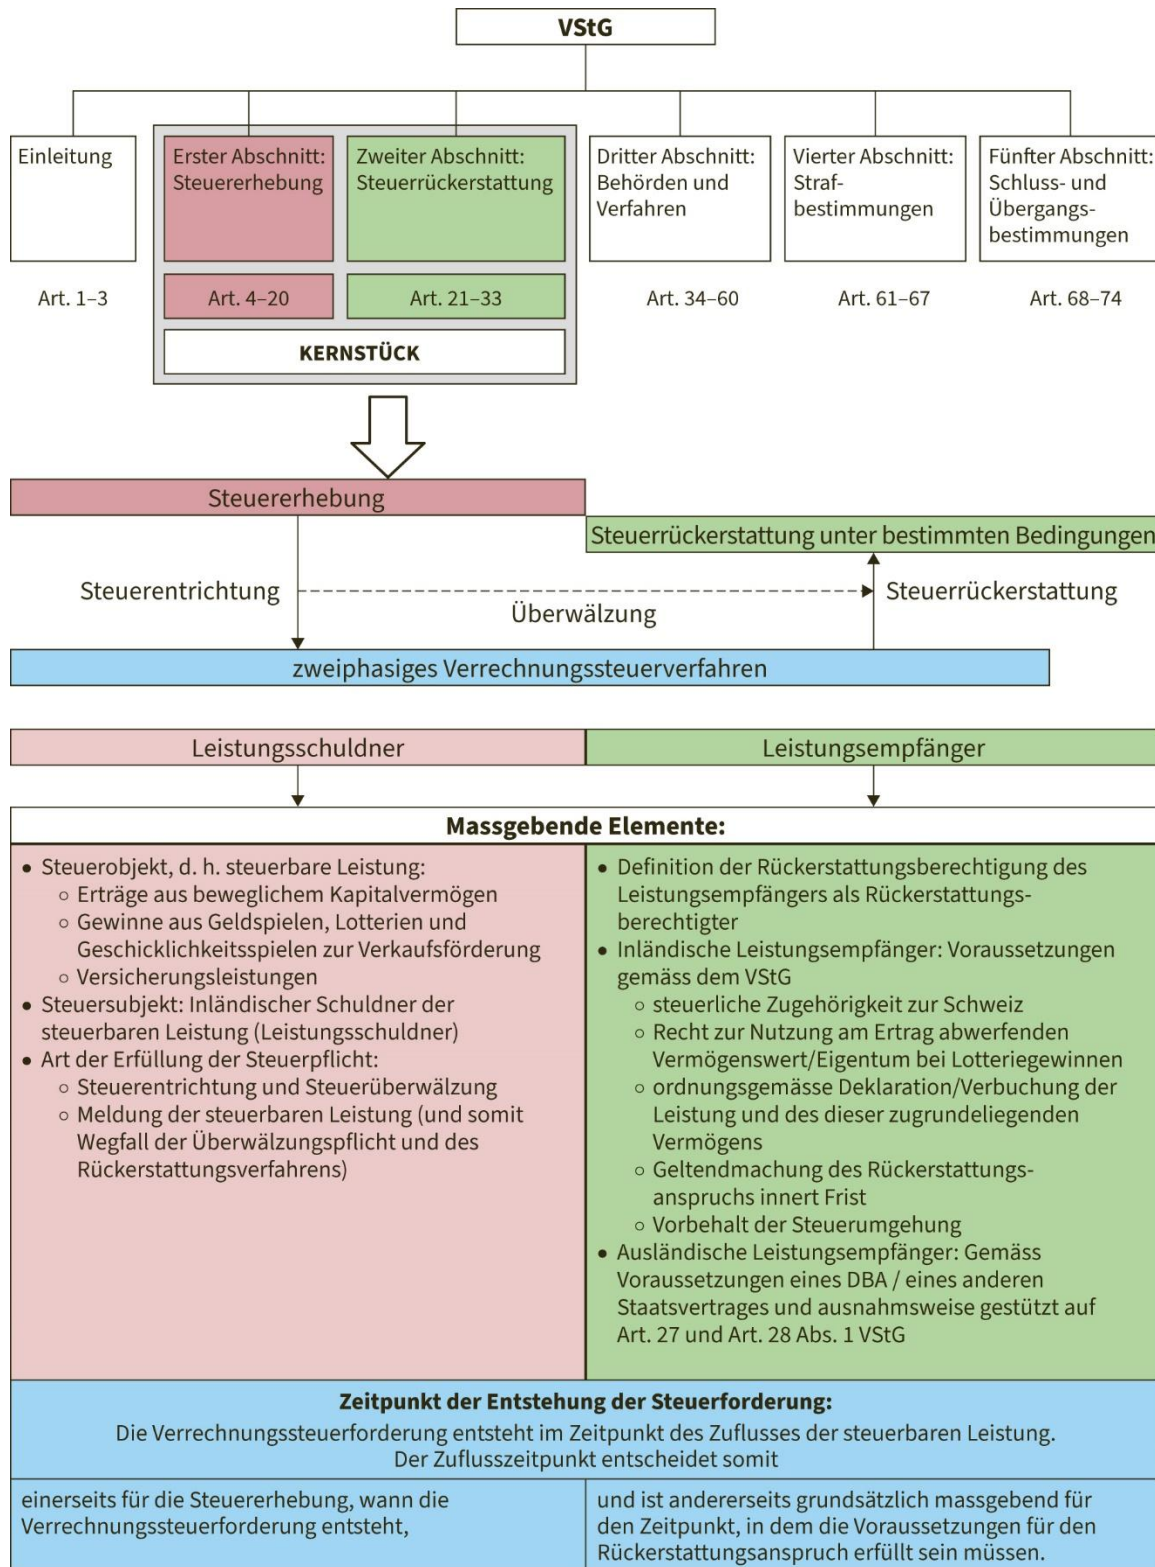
VStG

Einleitung

Art. 1–3

Erster Abschnitt: Steuererhebung

Art. 4–20

Zweiter Abschnitt: Steuerrückerstattung

Art. 21–33

KERNSTÜCK

Dritter Abschnitt: Behörden und Verfahren

Art. 34–60

Vierter Abschnitt: Strafbestimmungen

Art. 61–67

Fünfter Abschnitt: Schluss- und Übergangsbestimmungen

Art. 68–74

Steuererhebung

Steuerrückerstattung unter bestimmten Bedingungen

Steuerentrichtung

Überwälzung

Steuerrückerstattung

zweiphasiges Verrechnungssteuerverfahren

Leistungsschuldner

Leistungsempfänger

Massgebende Elemente:

• Steuerobjekt, d. h. steuerbare Leistung:
◦ Erträge aus beweglichem Kapitalvermögen
◦ Gewinne aus Geldspielen, Lotterien und Geschicklichkeitsspielen zur Verkaufsförderung
◦ Versicherungsleistungen
• Steuersubjekt: Inländischer Schuldner der steuerbaren Leistung (Leistungsschuldner)
• Art der Erfüllung der Steuerpflicht:
◦ Steuerentrichtung und Steuerüberwälzung
◦ Meldung der steuerbaren Leistung (und somit Wegfall der Überwälzungspflicht und des Rückerstattungsverfahrens)

• Definition der Rückerstattungsberechtigung des Leistungsempfängers als Rückerstattungsberechtigter
• Inländische Leistungsempfänger: Voraussetzungen gemäss dem VStG
◦ steuerliche Zugehörigkeit zur Schweiz
◦ Recht zur Nutzung am Ertrag abwerfenden Vermögenswert/Eigentum bei Lotteriegewinnen
◦ ordnungsgemässe Deklaration/Verbuchung der Leistung und des dieser zugrundeliegenden Vermögens
◦ Geltendmachung des Rückerstattungsanspruchs innert Frist
◦ Vorbehalt der Steuerumgehung
• Ausländische Leistungsempfänger: Gemäss Voraussetzungen eines DBA / eines anderen Staatsvertrages und ausnahmsweise gestützt auf Art. 27 und Art. 28 Abs. 1 VStG

Zeitpunkt der Entstehung der Steuerforderung:
Die Verrechnungssteuerforderung entsteht im Zeitpunkt des Zuflusses der steuerbaren Leistung. Der Zuflusszeitpunkt entscheidet somit

einerseits für die Steuererhebung, wann die Verrechnungssteuerforderung entsteht,

und ist andererseits grundsätzlich massgebend für den Zeitpunkt, in dem die Voraussetzungen für den Rückerstattungsanspruch erfüllt sein müssen.